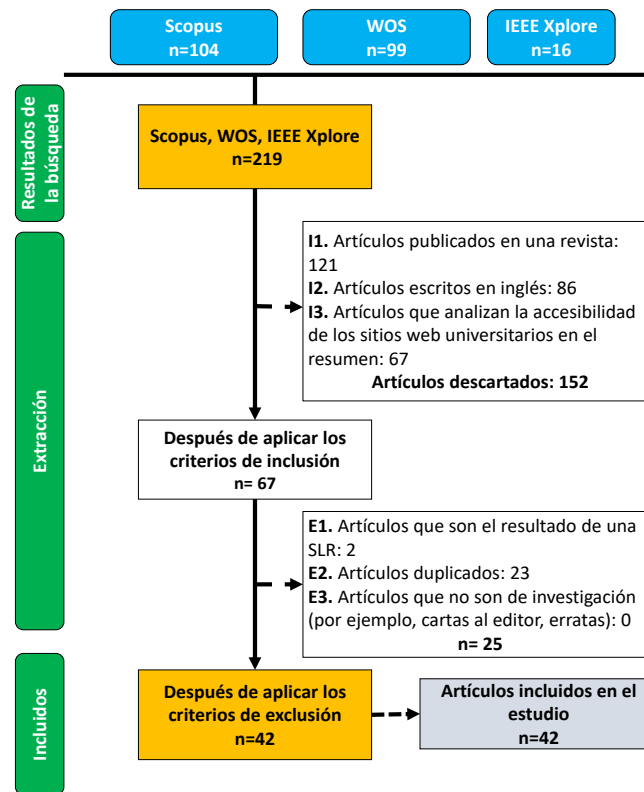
Scopus
n=104

WOS
n=99

IEEE Xplore
n=16

Resultados de la búsqueda

Scopus, WOS, IEEE Xplore
n=219

Extracción

**I1.** Artículos publicados en una revista: 121
**I2.** Artículos escritos en inglés: 86
**I3.** Artículos que analizan la accesibilidad de los sitios web universitarios en el resumen: 67
**Artículos descartados: 152**

Después de aplicar los criterios de inclusión
n= 67

**E1.** Artículos que son el resultado de una SLR: 2
**E2.** Artículos duplicados: 23
**E3.** Artículos que no son de investigación (por ejemplo, cartas al editor, erratas): 0
**n= 25**

Incluidos

Después de aplicar los criterios de exclusión
n=42

Artículos incluidos en el estudio
n=42